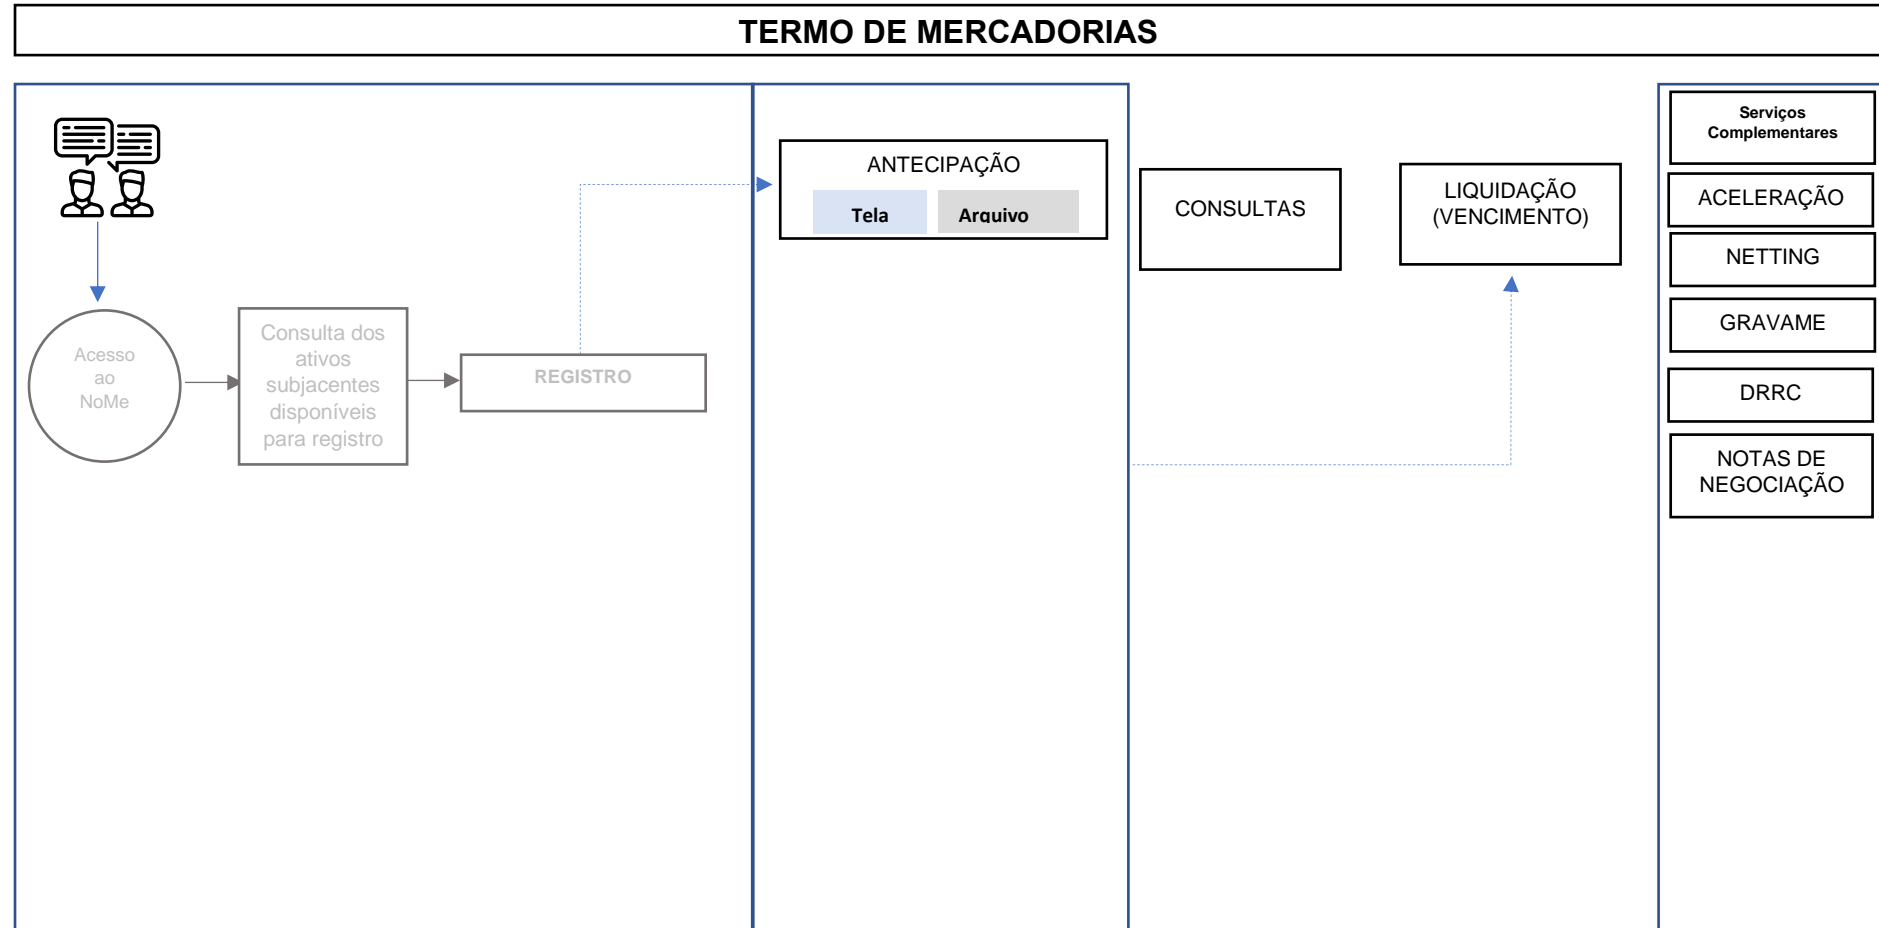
TERMO DE MERCADORIAS

Acesso ao NoMe

Consulta dos ativos subjacentes disponíveis para registro

REGISTRO

ANTECIPAÇÃO

Tela

Arquivo

CONSULTAS

LIQUIDAÇÃO (VENCIMENTO)

Serviços Complementares

ACELERAÇÃO

NETTING

GRAVAME

DRRC

NOTAS DE NEGOCIAÇÃO